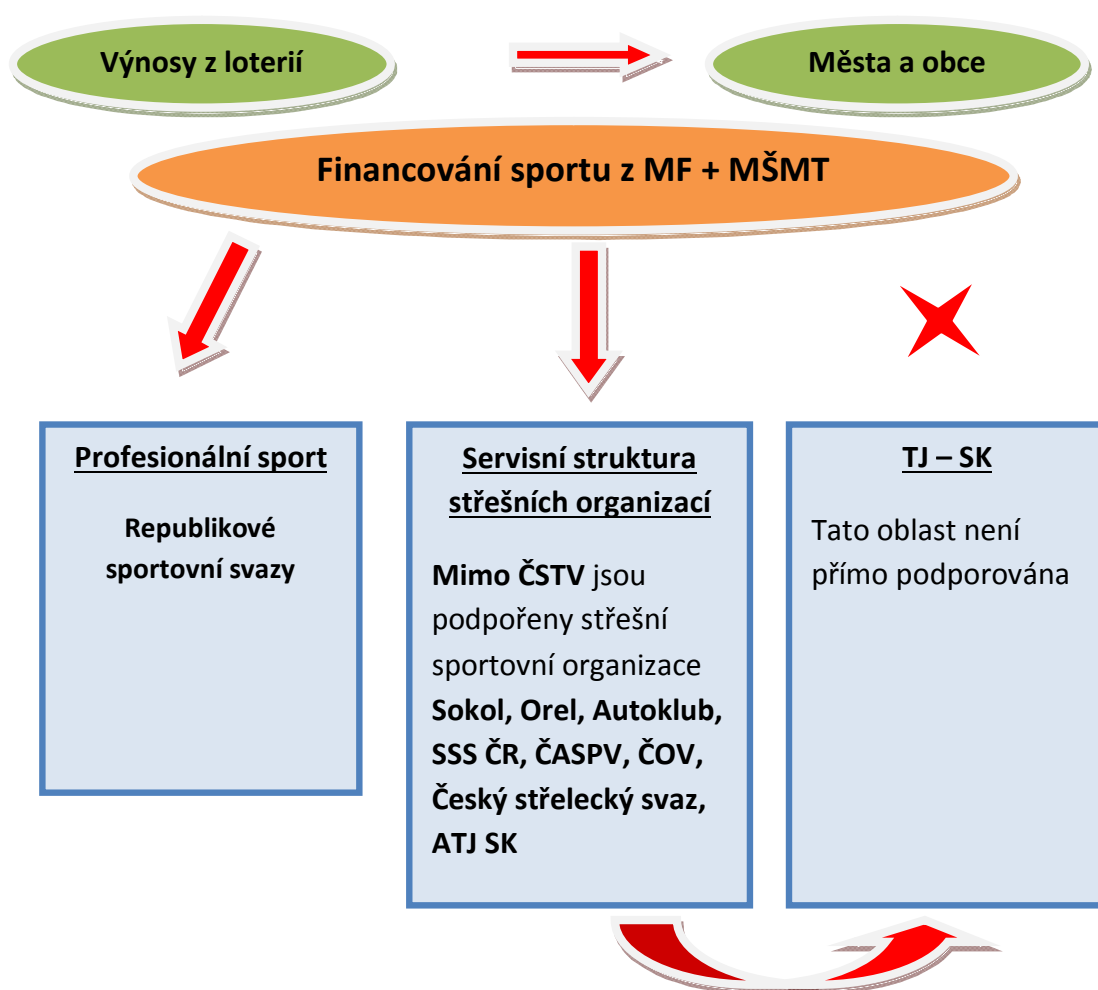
Výnosy z loterií

Města a obce

Financování sportu z MF + MŠMT

Profesionální sport

Republikové sportovní svazy

Servisní struktura střešních organizací

Mimo ČSTV jsou podpořeny střešní sportovní organizace Sokol, Orel, Autoklub, SSS ČR, ČASPV, ČOV, Český střelecký svaz, ATJ SK

TJ – SK

Tato oblast není přímo podporována